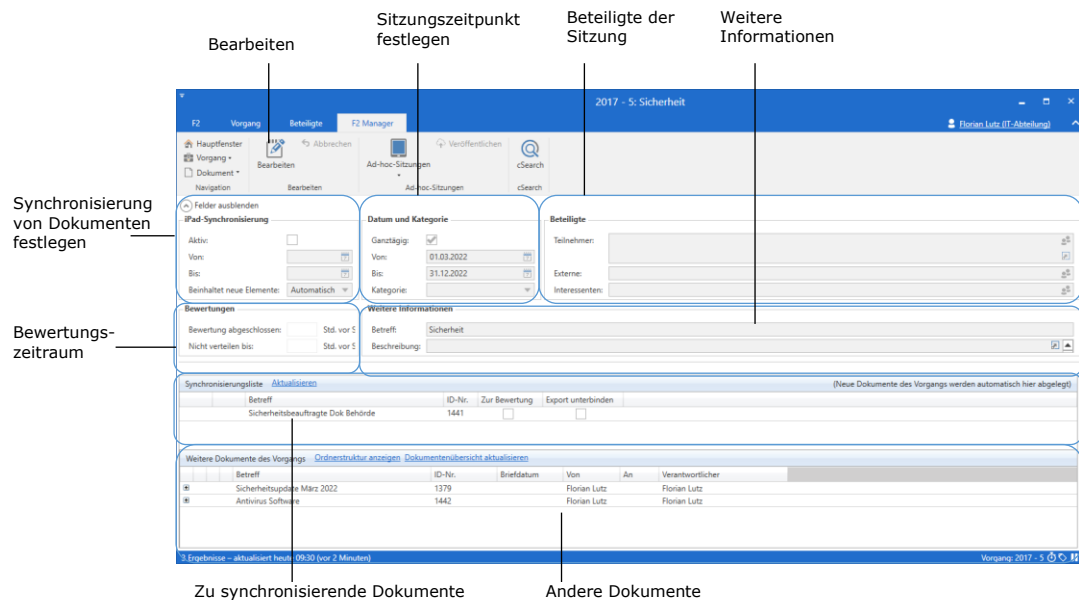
Bearbeiten

Sitzungszeitpunkt festlegen

Beteiligte der Sitzung

Weitere Informationen

2017 - 5: Sicherheit

F2 Vorgang Beteiligte F2 Manager

Florian Lutz (IT-Abteilung)

Hauptfenster
Vorgang
Dokument
Navigation

Bearbeiten
Abbrechen
Bearbeiten

Ad-hoc-Sitzungen
Veröffentlichen
Ad-hoc-Sitzungen

cSearch
cSearch

Synchronisierung von Dokumenten festlegen

Felder ausblenden

iPad-Synchronisierung
Aktiv:
Von:
Bis:
Beinhaltet neue Elemente: Automatisch

Datum und Kategorie
Ganztägig:
Von: 01.03.2022
Bis: 31.12.2022
Kategorie:

Beteiligte
Teilnehmer:
Externe:
Interessenten:

Bewertungszeitraum

Bewertungen
Bewertung abgeschlossen: Std. vor S
Nicht verteilen bis: Std. vor S

Weitere Informationen
Betreff: Sicherheit
Beschreibung:

Synchronisierungsliste Aktualisieren (Neue Dokumente des Vorgangs werden automatisch hier abgelegt)

| Betreff | ID-Nr. | Zur Bewertung | Export unterbinden |
|---|---|---|---|
| Sicherheitsbeauftragte Dok Behörde | 1441 | | |

Weitere Dokumente des Vorgangs Ordnerstruktur anzeigen Dokumentenübersicht aktualisieren

| Betreff | ID-Nr. | Briefdatum | Von | An | Verantwortlicher |
|---|---|---|---|---|---|
| Sicherheitsupdate März 2022 | 1379 | | Florian Lutz | | Florian Lutz |
| Antivirus Software | 1442 | | Florian Lutz | | Florian Lutz |

3 Ergebnisse – aktualisiert heute 09:30 (vor 2 Minuten)

Vorgang: 2017 - 5

Zu synchronisierende Dokumente

Andere Dokumente